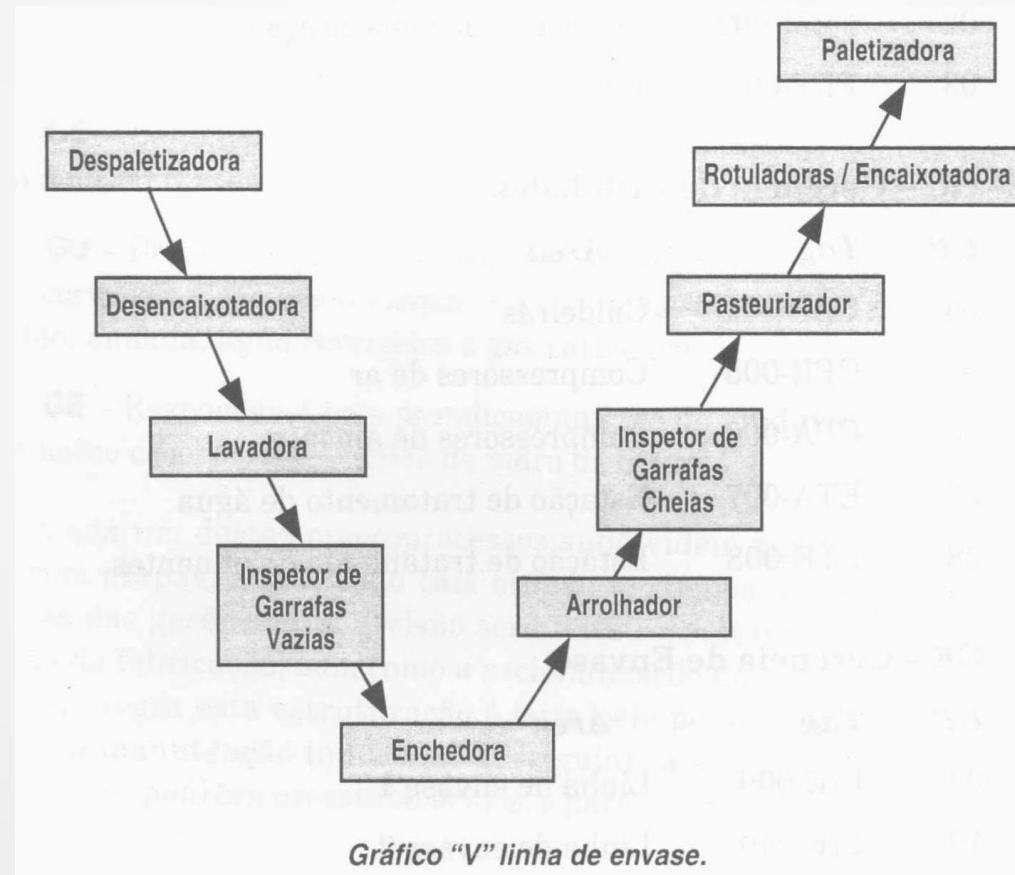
Paletizadora

Despaletizadora

Rotuladoras / Encaixotadora

Desencaixotadora

Pasteurizador

Lavadora

Inspetor de Garrafas Cheias

Inspetor de Garrafas Vazias

Arrolhador

Enchedora

Gráfico "V" linha de envase.